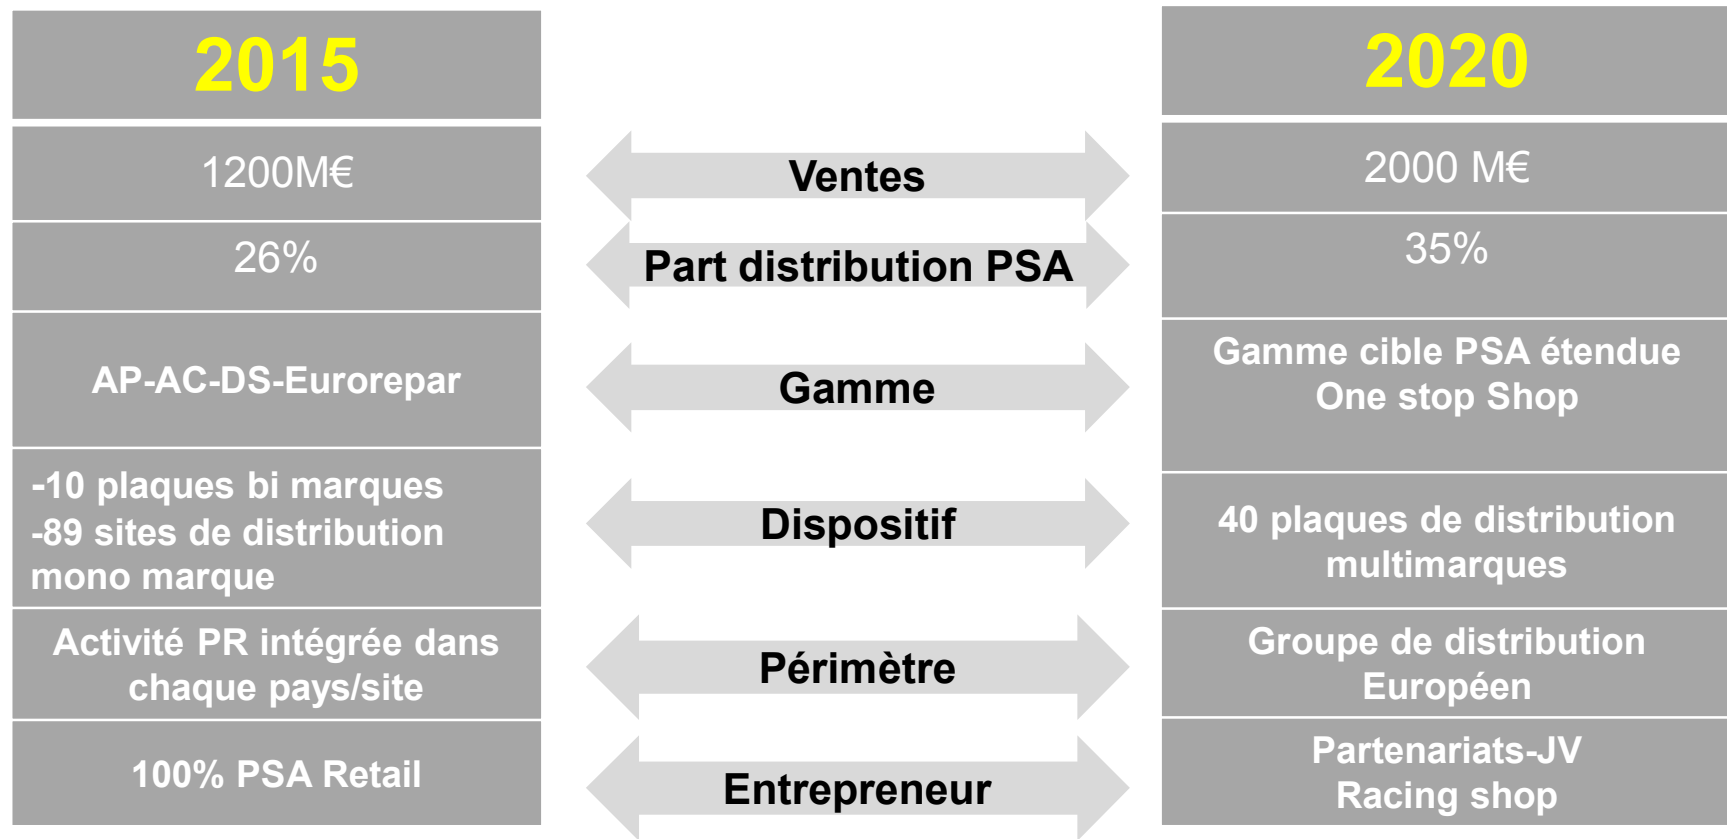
| 2015 | | 2020 |
|---|---|---|
| 1200M€ | Ventes | 2000 M€ |
| 26% | Part distribution PSA | 35% |
| AP-AC-DS-Eurorepar | Gamme | Gamme cible PSA étendue One stop Shop |
| -10 plaques bi marques -89 sites de distribution mono marque | Dispositif | 40 plaques de distribution multimarques |
| Activité PR intégrée dans chaque pays/site | Périmètre | Groupe de distribution Européen |
| 100% PSA Retail | Entrepreneur | Partenariats-JV Racing shop |